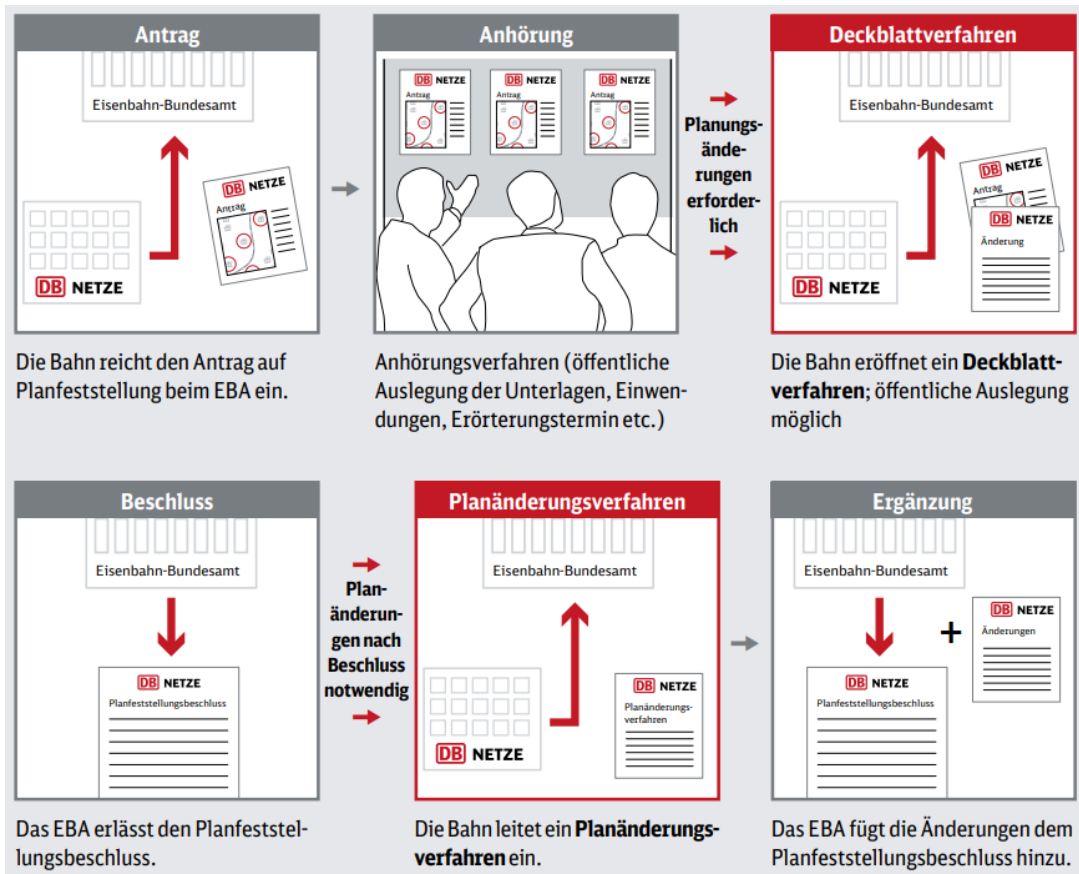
Antrag

Eisenbahn-Bundesamt

DB NETZE
Antrag

DB NETZE

Die Bahn reicht den Antrag auf Planfeststellung beim EBA ein.

Anhörung

DB NETZE
Antrag

DB NETZE
Antrag

DB NETZE
Antrag

Anhörungsverfahren (öffentliche Auslegung der Unterlagen, Einwendungen, Erörterungstermin etc.)

Planungsänderungen erforderlich

Deckblattverfahren

Eisenbahn-Bundesamt

DB NETZE
Antrag

DB NETZE
Änderung

DB NETZE

Die Bahn eröffnet ein **Deckblattverfahren**; öffentliche Auslegung möglich

Beschluss

Eisenbahn-Bundesamt

DB NETZE
Planfeststellungsbeschluss

Das EBA erlässt den Planfeststellungsbeschluss.

Planänderungen nach Beschluss notwendig

Planänderungsverfahren

Eisenbahn-Bundesamt

DB NETZE
Planänderungsverfahren

DB NETZE

Die Bahn leitet ein **Planänderungsverfahren** ein.

Ergänzung

Eisenbahn-Bundesamt

+

DB NETZE
Änderungen

DB NETZE
Planfeststellungsbeschluss

Das EBA fügt die Änderungen dem Planfeststellungsbeschluss hinzu.